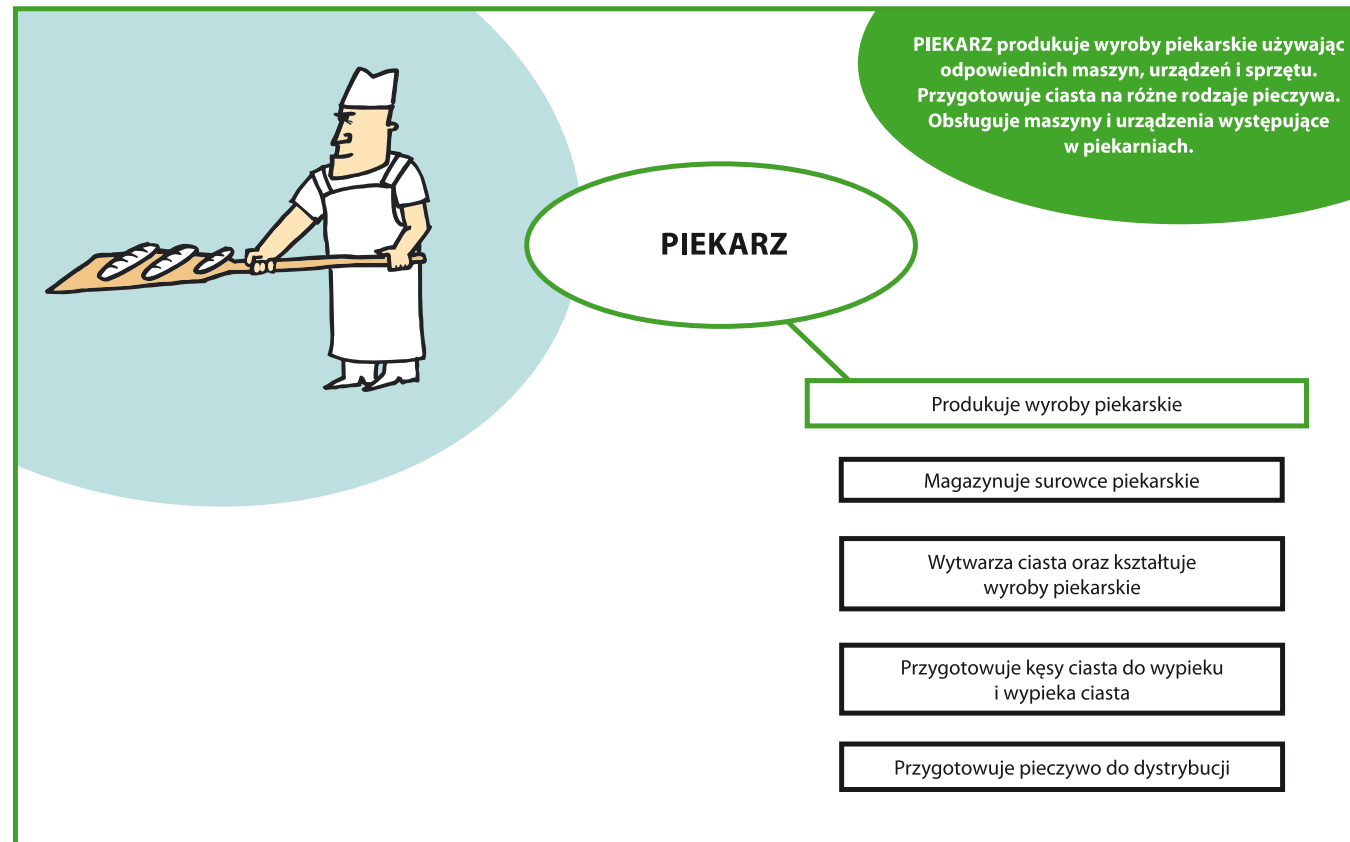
PIEKARZ produkuje wyroby piekarskie używając odpowiednich maszyn, urządzeń i sprzętu. Przygotowuje ciasta na różne rodzaje pieczywa. Obsługuje maszyny i urządzenia występujące w piekarniach.

PIEKARZ

Produkuje wyroby piekarskie

Magazynuje surowce piekarskie

Wytwarza ciasta oraz kształtuje wyroby piekarskie

Przygotowuje kęsy ciasta do wypieku i wypieka ciasta

Przygotowuje pieczywo do dystrybucji